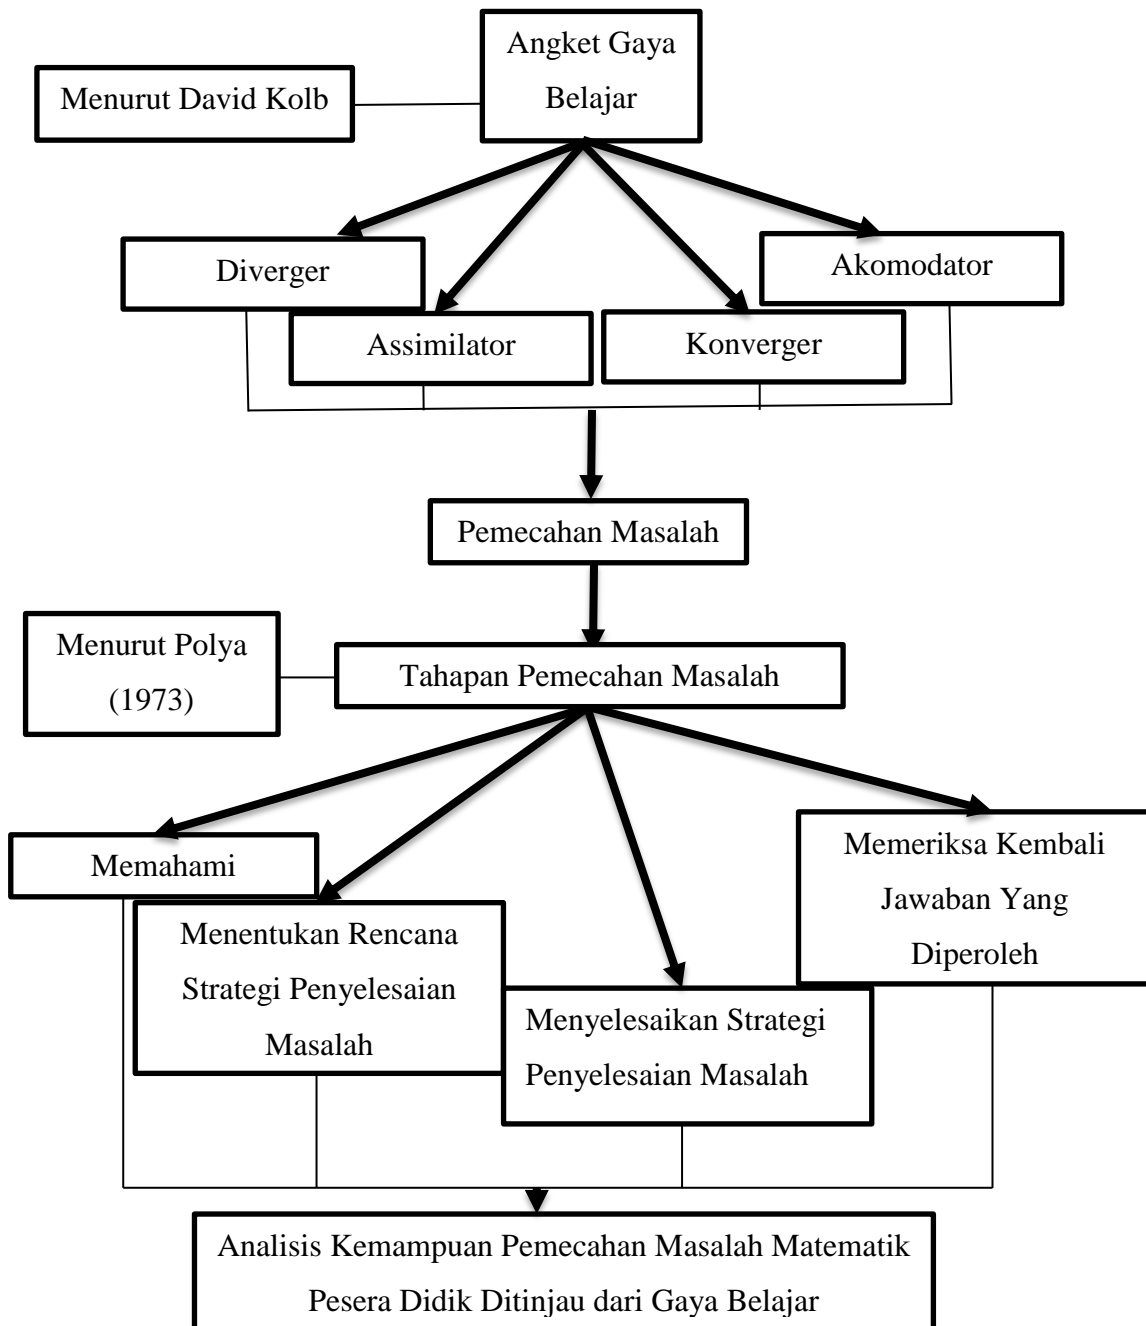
Angket Gaya Belajar

Menurut David Kolb

Diverger

Akomodator

Assimilator

Konverger

Pemecahan Masalah

Menurut Polya (1973)

Tahapan Pemecahan Masalah

Memahami

Memeriksa Kembali Jawaban Yang Diperoleh

Menentukan Rencana Strategi Penyelesaian Masalah

Menyelesaikan Strategi Penyelesaian Masalah

Analisis Kemampuan Pemecahan Masalah Matematik Pesera Didik Ditinjau dari Gaya Belajar